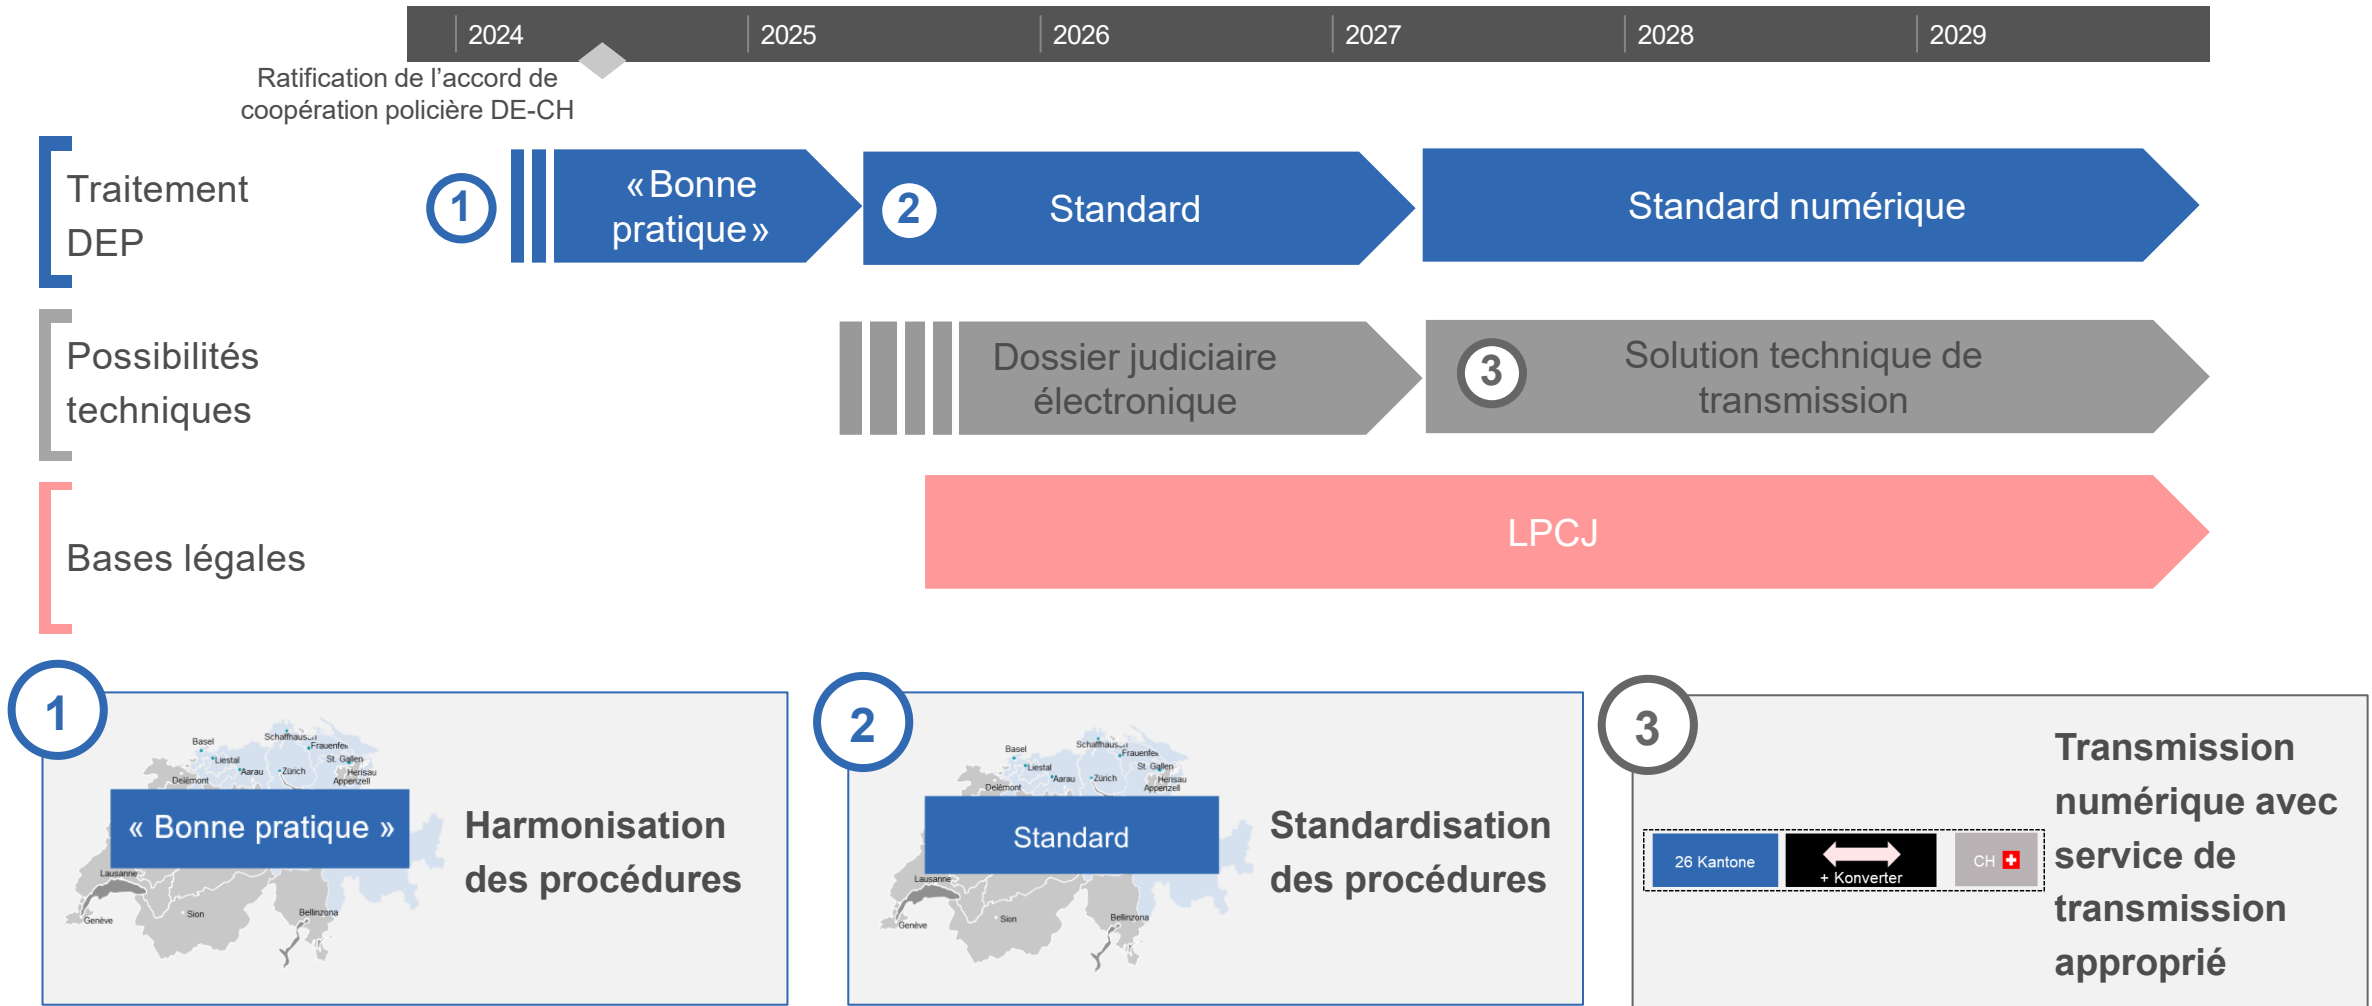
2024 2025 2026 2027 2028 2029

Ratification de l'accord de coopération policière DE-CH

Traitement DEP

1

« Bonne pratique »

2 Standard

Standard numérique

Possibilités techniques

Dossier judiciaire électronique

3 Solution technique de transmission

Bases légales

LPCJ

1

Basel Schaffhausen Frauenfeld Liestal St. Gallen Aarau Zürich Herisau Appenzell Delémont Lausanne Genève Sion Bellinzona

« Bonne pratique »

Harmonisation des procédures

2

Basel Schaffhausen Frauenfeld Liestal St. Gallen Aarau Zürich Herisau Appenzell Delémont Lausanne Genève Sion Bellinzona

Standard

Standardisation des procédures

3

26 Kantone

+ Konverter

CH

Transmission numérique avec service de transmission approprié